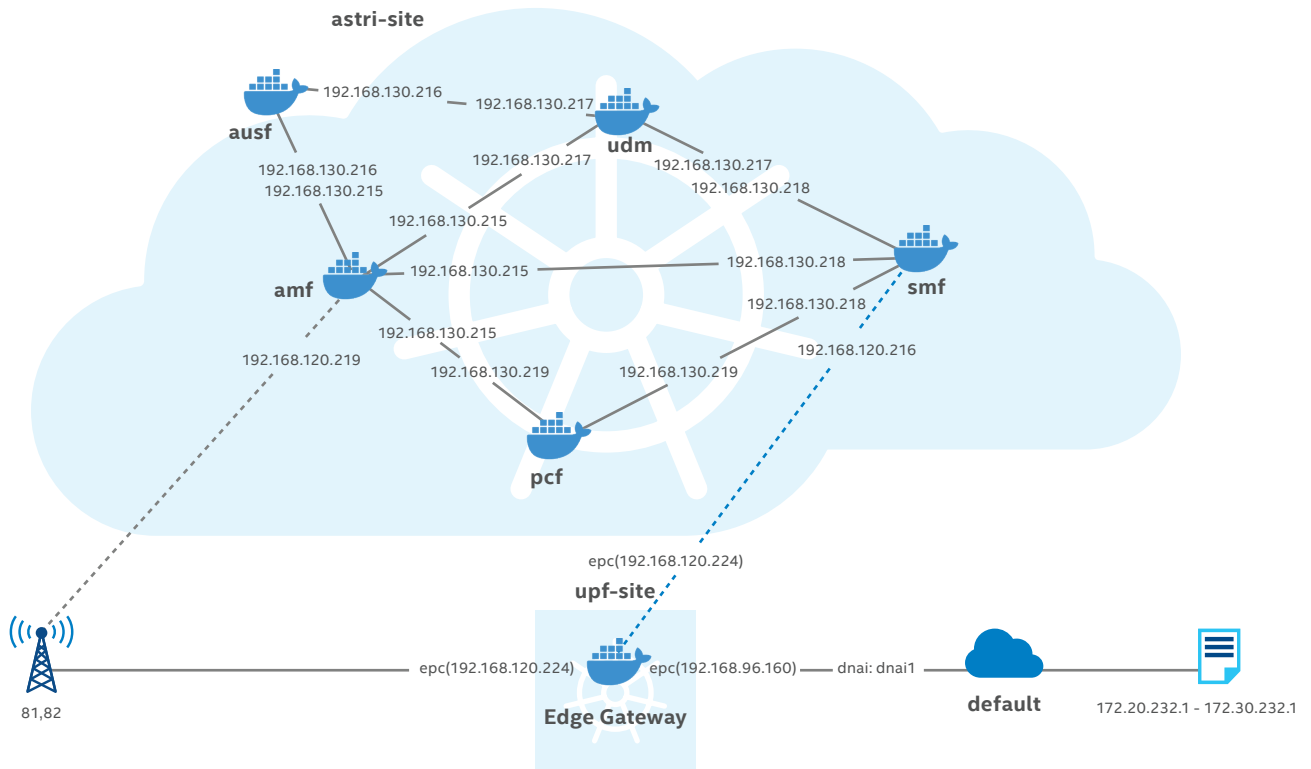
astri-site

192.168.130.216
192.168.130.217
ausf
udm
192.168.130.217
192.168.130.217
192.168.130.216
192.168.130.215
192.168.130.218
192.168.130.215
192.168.130.215
192.168.130.218
amf
smf
192.168.130.218
192.168.130.215
192.168.120.216
192.168.120.219
192.168.130.219
192.168.130.219
pcf

epc(192.168.120.224)
upf-site
epc(192.168.120.224)
epc(192.168.96.160)
dnai: dnai1
81,82
Edge Gateway
default
172.20.232.1 - 172.30.232.1